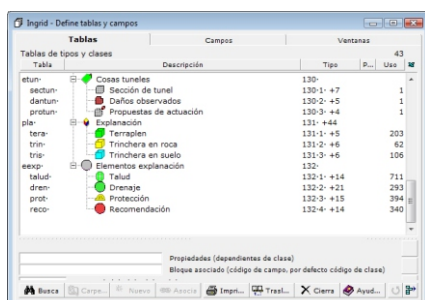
Ingrid - Define tablas y campos

Tablas | Campos | Ventanas

Tablas de tipos y clases 43

| Tabla | Descripción | Tipo | P... | Uso |
|---|---|---|---|---|
| etun- | Cosas tuneles | 130- | | |
| sectun- | Sección de tunel | 130·1· +7 | | 1 |
| dantun- | Daños observados | 130·2· +5 | | 1 |
| protun- | Propuestas de actuación | 130·3· +4 | | 1 |
| pla- | Explanación | 131· +44 | | |
| tera- | Terraplen | 131·1· +5 | | 203 |
| trin- | Trinchera en roca | 131·2· +6 | | 62 |
| tris- | Trinchera en suelo | 131·3· +6 | | 106 |
| eexp- | Elementos explanación | 132- | | |
| talud- | Talud | 132·1· +14 | | 711 |
| dren- | Drenaje | 132·2· +21 | | 293 |
| prot- | Protección | 132·3· +15 | | 394 |
| reco- | Recomendación | 132·4· +14 | | 340 |

Propiedades (dependientes de clase)
Bloque asociado (código de campo, por defecto código de clase)

Busca | Carpe... | Nuevo | Asocia | Impri... | Trasl... | Cierra | Ayud...